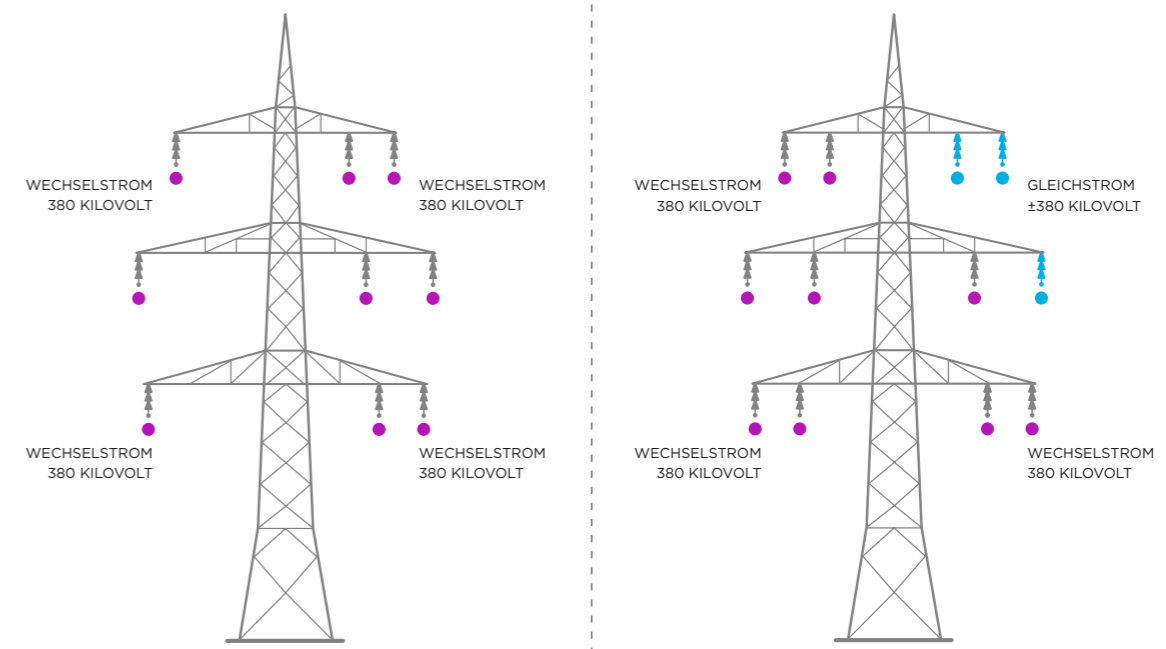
WECHSELSTROM
380 KILOVOLT

WECHSELSTROM
380 KILOVOLT

WECHSELSTROM
380 KILOVOLT

WECHSELSTROM
380 KILOVOLT

WECHSELSTROM
380 KILOVOLT

GLEICHSTROM
±380 KILOVOLT

WECHSELSTROM
380 KILOVOLT

WECHSELSTROM
380 KILOVOLT